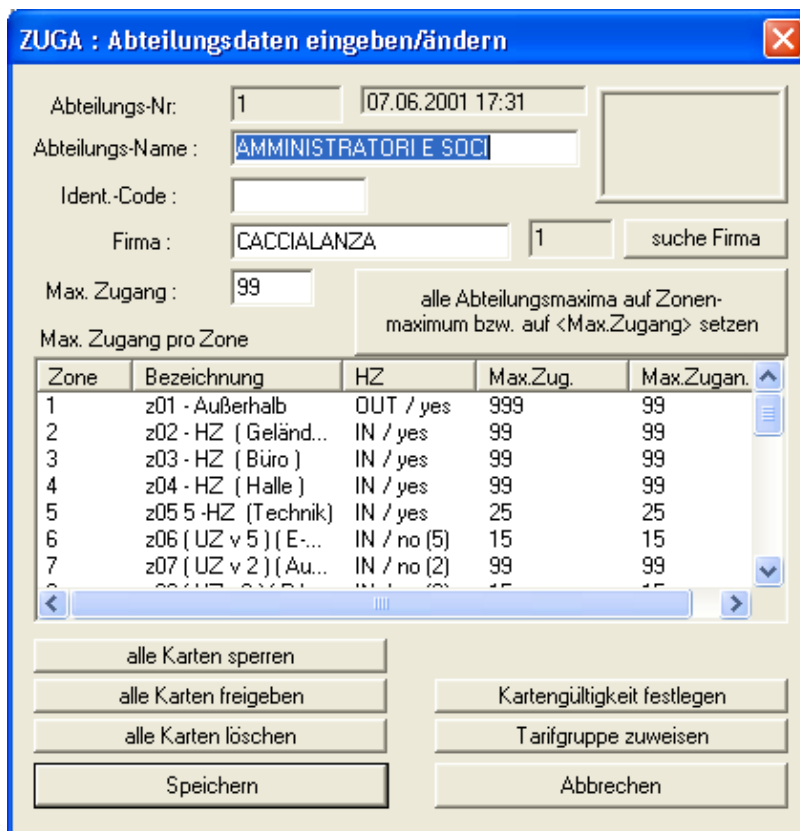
ZUGA : Abteilungsdaten eingeben/ändern

Abteilungs-Nr: 1 07.06.2001 17:31

Abteilungs-Name : AMMINISTRATORI E SOCI

Ident.-Code :

Firma : CACCIALANZA 1 suche Firma

Max. Zugang : 99

alle Abteilungsmaxima auf Zonenmaximum bzw. auf <Max.Zugang> setzen

Max. Zugang pro Zone

| Zone | Bezeichnung | HZ | Max.Zug. | Max.Zugan. |
|---|---|---|---|---|
| 1 | z01 - Außerhalb | OUT / yes | 999 | 99 |
| 2 | z02 - HZ ( Geländ... | IN / yes | 99 | 99 |
| 3 | z03 - HZ ( Büro ) | IN / yes | 99 | 99 |
| 4 | z04 - HZ ( Halle ) | IN / yes | 99 | 99 |
| 5 | z05 5 -HZ (Technik) | IN / yes | 25 | 25 |
| 6 | z06 ( UZ v 5 ) ( E-... | IN / no (5) | 15 | 15 |
| 7 | z07 ( UZ v 2 ) ( Au... | IN / no (2) | 99 | 99 |
| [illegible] | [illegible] | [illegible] | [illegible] | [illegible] |

alle Karten sperren

alle Karten freigeben

alle Karten löschen

Kartengültigkeit festlegen

Tarifgruppe zuweisen

Speichern

Abbrechen